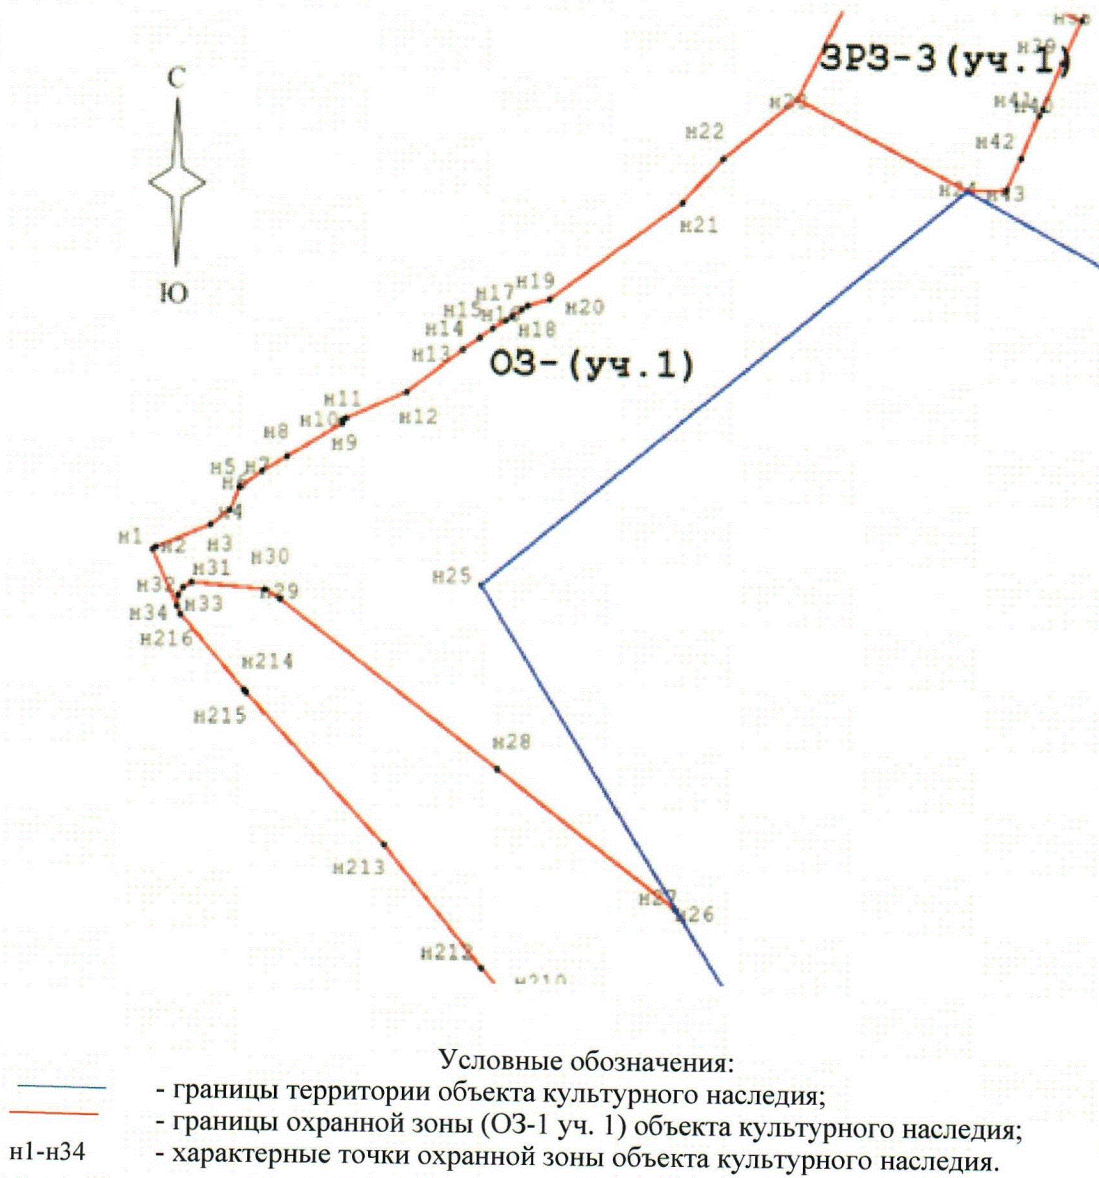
С

Ю

ЗРЗ-3 (уч.1)

н39
н23
н22
н41
н40
н42
н24
н43
н21
н17
н19
н15
н16
н20
н14
н18
н13
ОЗ-(уч.1)
н11
н10
н12
н8
н9
н5
н7
н6
н4
н1
н2
н3
н30
н31
н32
н29
н25
н34
н33
н216
н214
н215
н28
н213
н27
н26
н212
н210

Условные обозначения:
- границы территории объекта культурного наследия;
- границы охранной зоны (ОЗ-1 уч. 1) объекта культурного наследия;
н1-н34 - характерные точки охранной зоны объекта культурного наследия.